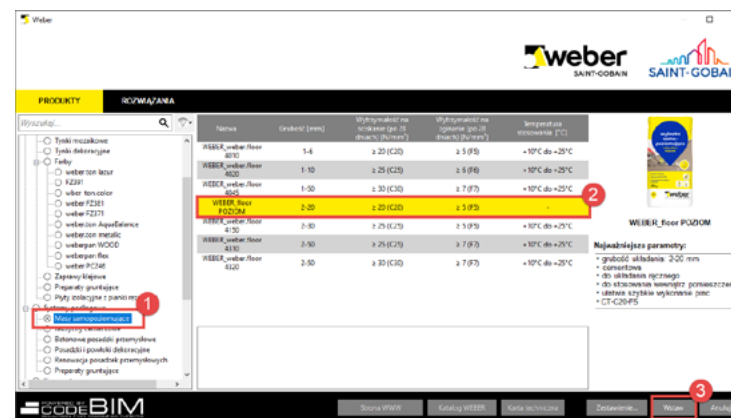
Weber

weber
SAINT-GOBAIN
SAINT-GOBAIN

PRODUKTY
ROZWIĄZANIA

Wyszukaj...

Tynki mozaikowe
Tynki dekoracyjne
Farby
weber.ton lazur
FZ391
weber.ton.color
weber FZ381
weber FZ371
weber.ton AquaBalance
weber.ton metalic
weberpan WOOD
weberpan flex
weber PC246
Zaprawy klejowe
Preparaty gruntujące
Płyty izolacyjne z pianistym
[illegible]
Masy samopoziomujące
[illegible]
Betonowe posadzki przemysłowe
Posadzki i powłoki dekoracyjne
Renowacja posadzek przemysłowych
Preparaty gruntujące

| Nazwa | Grubość [mm] | Wytrzymałość na ściskanie (po 28 dniach) [N/mm²] | Wytrzymałość na zginanie (po 28 dniach) [N/mm²] | Temperatura stosowania [°C] |
|---|---|---|---|---|
| WEBER_weber.floor 4010 | 1-6 | ≥ 20 (C20) | ≥ 5 (F5) | +10°C do +25°C |
| WEBER_weber.floor 4020 | 1-10 | ≥ 25 (C25) | ≥ 6 (F6) | +10°C do +25°C |
| WEBER_weber.floor 4045 | 1-50 | ≥ 30 (C30) | ≥ 7 (F7) | +10°C do +25°C |
| WEBER_floor POZIOM | 2-20 | ≥ 20 (C20) | ≥ 5 (F5) | - |
| WEBER_weber.floor 4150 | 2-50 | ≥ 25 (C25) | ≥ 5 (F5) | +10°C do +25°C |
| WEBER_weber.floor 4310 | 2-50 | ≥ 25 (C25) | ≥ 7 (F7) | +10°C do +25°C |
| WEBER_weber.floor 4320 | 2-50 | ≥ 30 (C30) | ≥ 7 (F7) | +10°C do +25°C |

1
2

WEBER_floor POZIOM

Najważniejsze parametry:
• grubość układania: 2-20 mm
• cementowa
• do układania ręcznego
• do stosowania wewnątrz pomieszczeń
• ułatwia szybkie wykonanie prac
• CT-C20-F5

CODEBIM
Strona WWW
Katalog WEBER
Karta techniczna
Zestawienie...
Wstaw
3
Anuluj